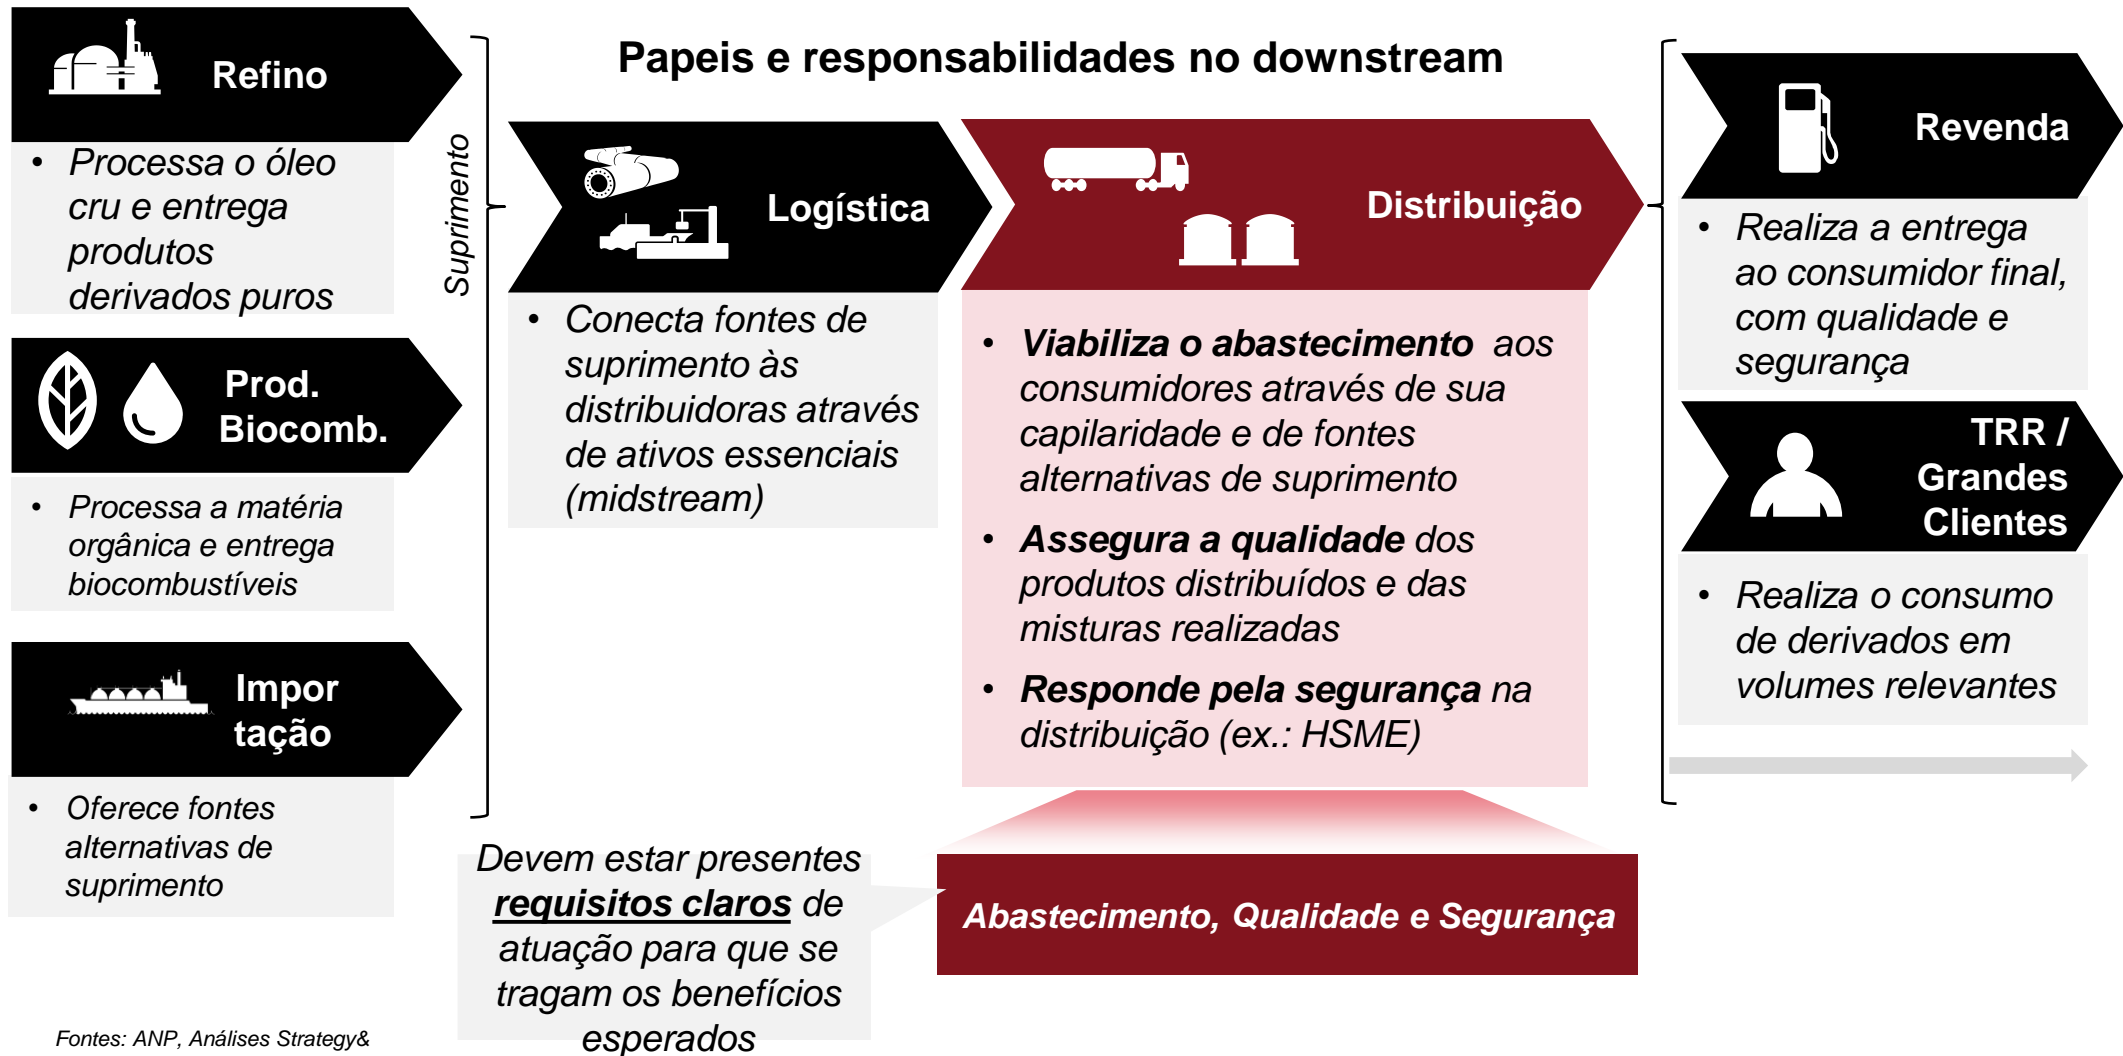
Refino

• Processa o óleo cru e entrega produtos derivados puros

Prod. Biocomb.

• Processa a matéria orgânica e entrega biocombustíveis

Impor tação

• Oferece fontes alternativas de suprimento

Suprimento

Papeis e responsabilidades no downstream

Logística

• Conecta fontes de suprimento às distribuidoras através de ativos essenciais (midstream)

Distribuição

• **Viabiliza o abastecimento** aos consumidores através de sua capilaridade e de fontes alternativas de suprimento

• **Assegura a qualidade** dos produtos distribuídos e das misturas realizadas

• **Responde pela segurança** na distribuição (ex.: HSME)

Revenda

• Realiza a entrega ao consumidor final, com qualidade e segurança

TRR / Grandes Clientes

• Realiza o consumo de derivados em volumes relevantes

Devem estar presentes **requisitos claros** de atuação para que se tragam os benefícios esperados

Abastecimento, Qualidade e Segurança

Fontes: ANP, Análises Strategy&